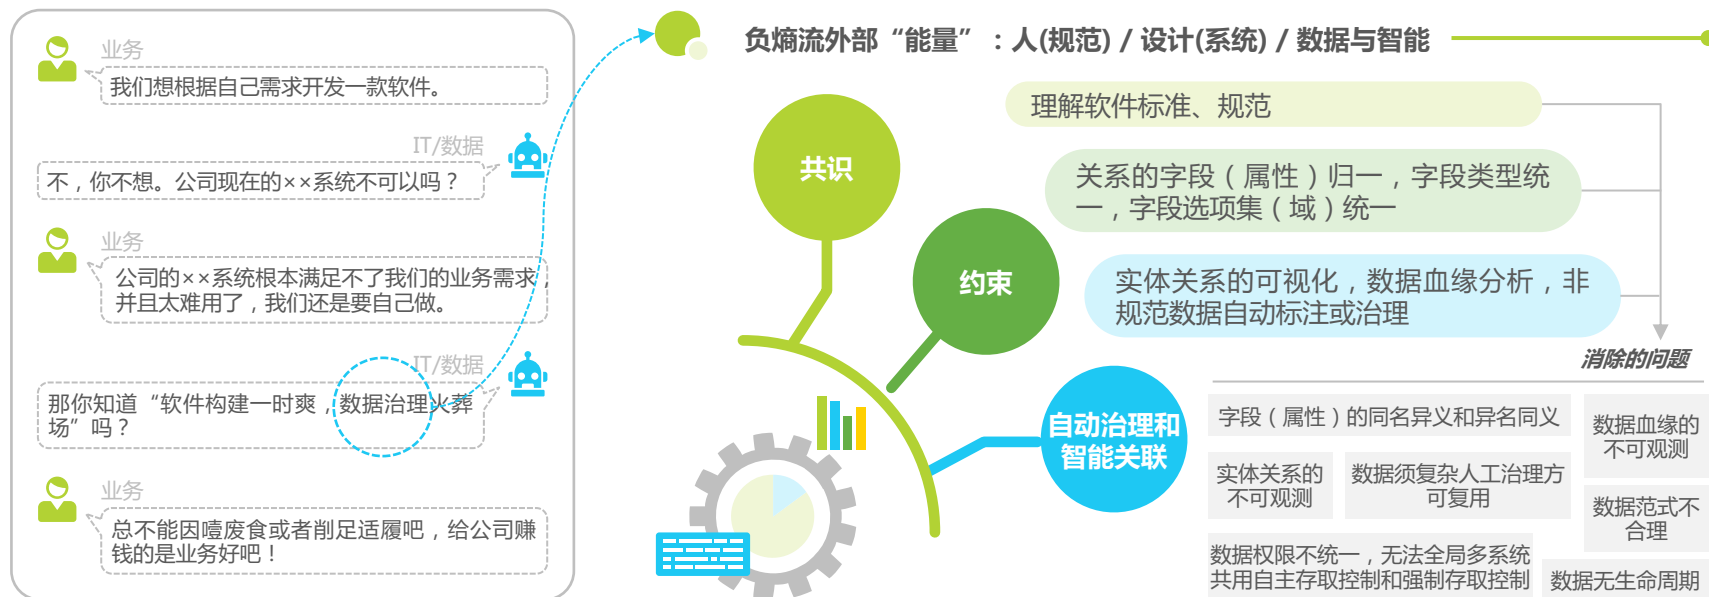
业务

我们想根据自己需求开发一款软件。

IT/数据

不，你不想。公司现在的××系统不可以吗？

业务

公司的××系统根本满足不了我们的业务需求，并且太难用了，我们还是要自己做。

IT/数据

那你知道“软件构建一时爽，数据治理火葬场”吗？

业务

总不能因噎废食或者削足适履吧，给公司赚钱的是业务好吧！

负熵流外部“能量”：人(规范) / 设计(系统) / 数据与智能

共识

约束

自动治理和智能关联

理解软件标准、规范

关系的字段（属性）归一，字段类型统一，字段选项集（域）统一

实体关系的可视化，数据血缘分析，非规范数据自动标注或治理

消除的问题

字段（属性）的同名异义和异名同义

数据血缘的不可观测

实体关系的不可观测

数据须复杂人工治理方可复用

数据范式不合理

数据权限不统一，无法全局多系统共用自主存取控制和强制存取控制

数据无生命周期